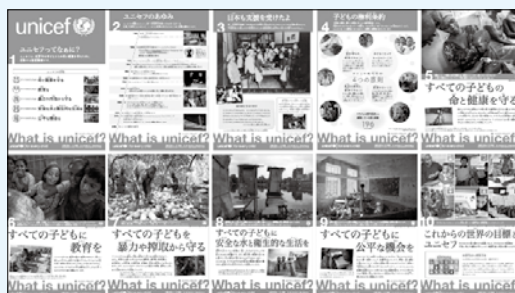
unicef

ユニセフってなあに?

1

2 ユニセフのあゆみ

3 日本も支援を受けたよ

4 子どもの権利条約

5

すべての子どもの命と健康を守る

What is unicef?

What is unicef?

What is unicef?

What is unicef?

What is unicef?

6

すべての子どもに教育を

7

すべての子どもを暴力や搾取から守る

8

すべての子どもに安全な水と衛生的な生活を

9

すべての子どもに公平な機会を

10

これからの世界の目標とユニセフ

What is unicef?

What is unicef?

What is unicef?

What is unicef?

What is unicef?